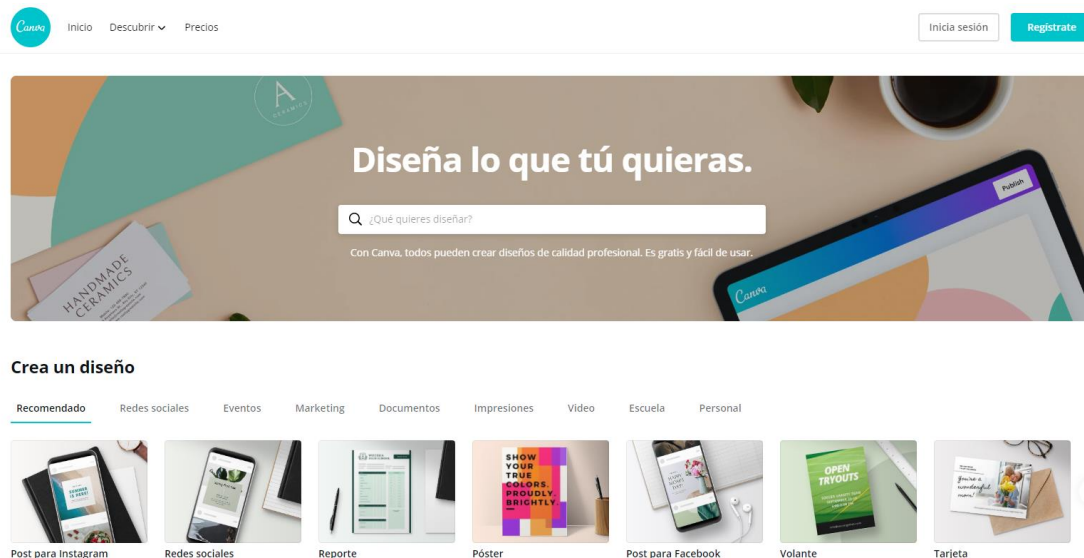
Canva Inicio Descubrir Precios

Inicia sesión Regístrate

A CERAMICS

HANDMADE CERAMICS

Publish

Canva

Diseña lo que tú quieras.

¿Qué quieres diseñar?

Con Canva, todos pueden crear diseños de calidad profesional. Es gratis y fácil de usar.

Crea un diseño

Recomendado Redes sociales Eventos Marketing Documentos Impresiones Video Escuela Personal

SHOW YOUR TRUE COLORS. PROUDLY. BRIGHTLY.

OPEN TRYOUTS

Post para Instagram Redes sociales Reporte Póster Post para Facebook Volante Tarjeta